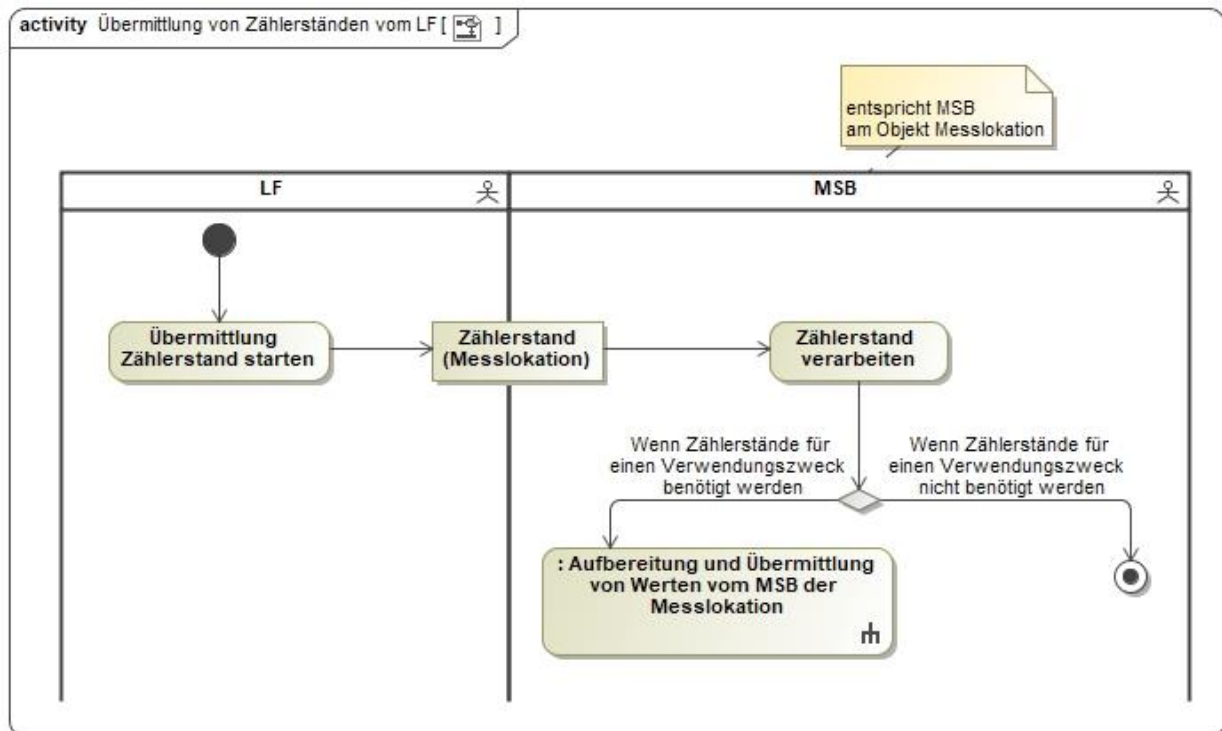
activity Übermittlung von Zählerständen vom LF [ ]

entspricht MSB
am Objekt Messlokation

LF

MSB

Übermittlung
Zählerstand starten

Zählerstand
(Messlokation)

Zählerstand
verarbeiten

Wenn Zählerstände für einen Verwendungszweck benötigt werden

Wenn Zählerstände für einen Verwendungszweck nicht benötigt werden

: Aufbereitung und Übermittlung von Werten vom MSB der Messlokation